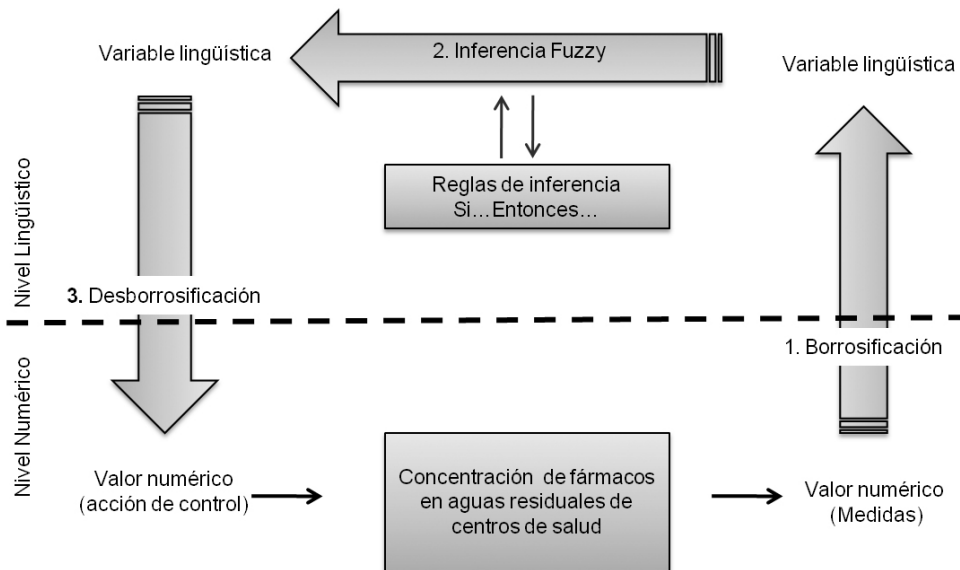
Variable lingüística

2. Inferencia Fuzzy

Variable lingüística

Reglas de inferencia
Si…Entonces…

Nivel Lingüístico

3. Desborrosificación

1. Borrosificación

Nivel Numérico

Valor numérico
(acción de control)

Concentración de fármacos en aguas residuales de centros de salud

Valor numérico
(Medidas)